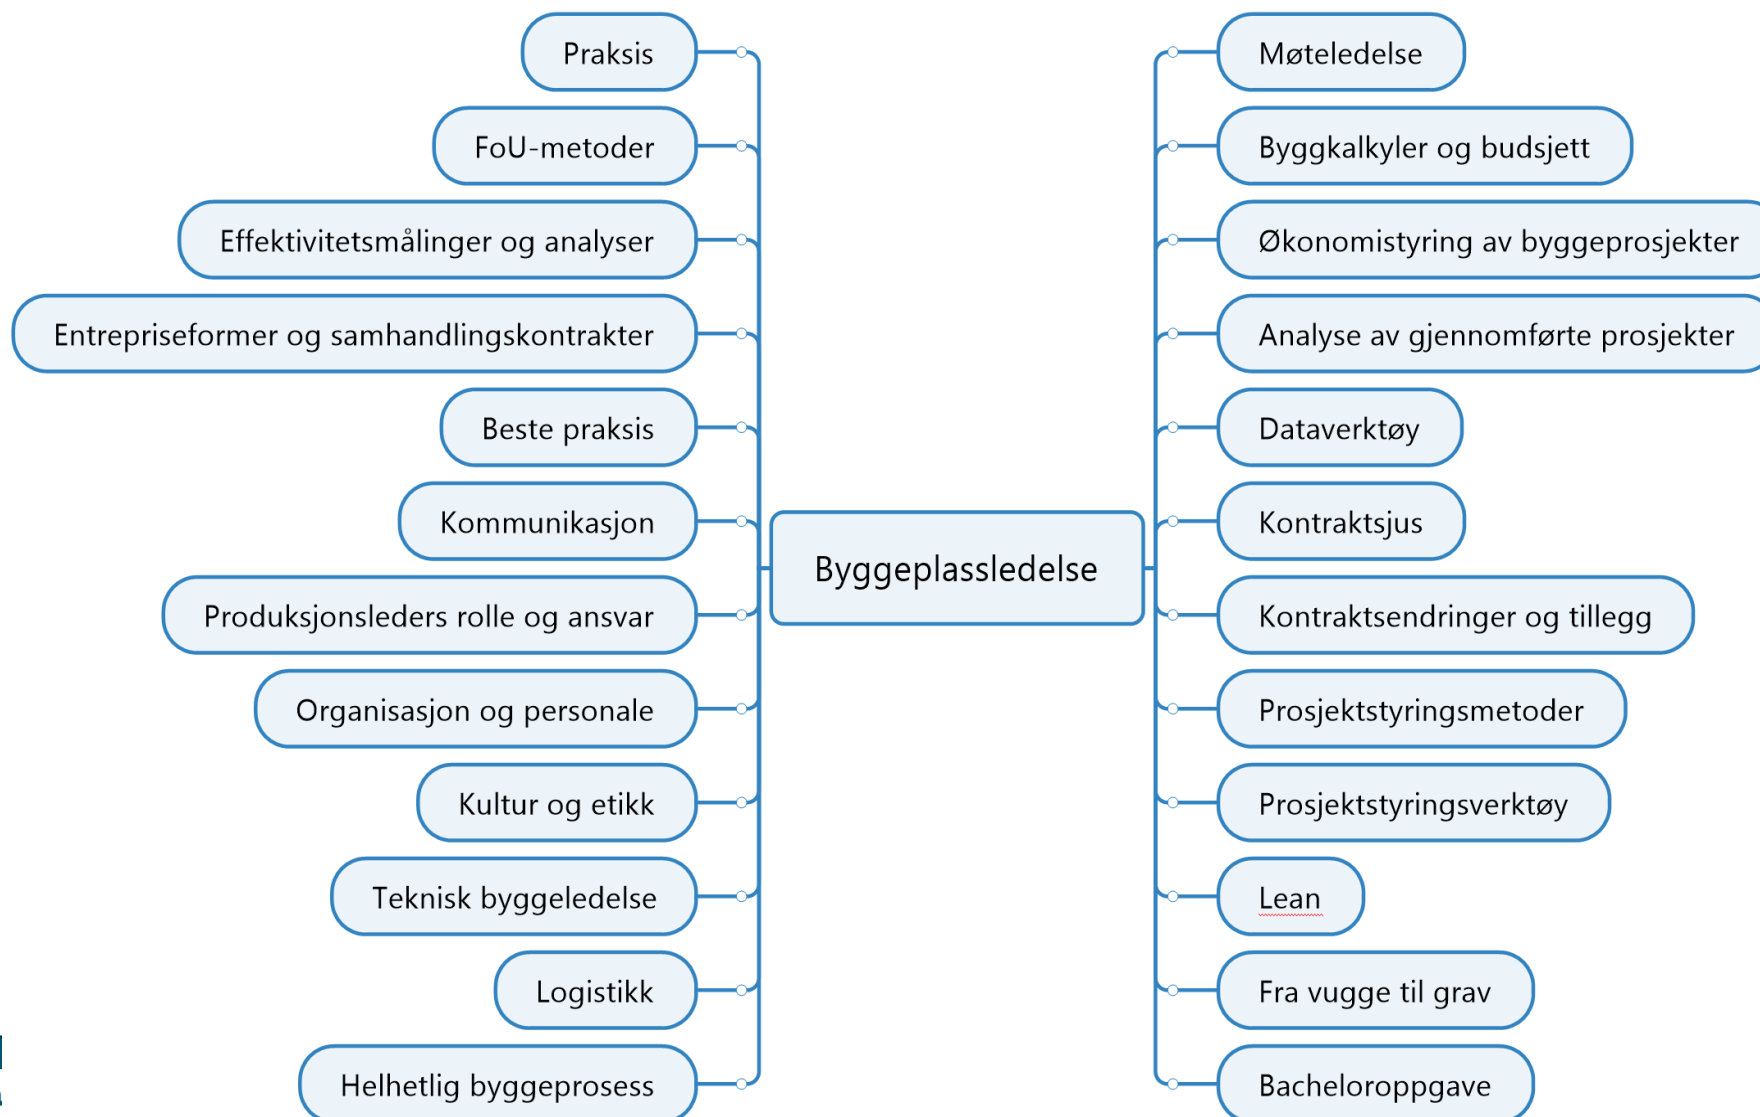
Praksis
FoU-metoder
Effektivitetsmålinger og analyser
Entrepriseformer og samhandlingskontrakter
Beste praksis
Kommunikasjon
Produksjonsleders rolle og ansvar
Organisasjon og personale
Kultur og etikk
Teknisk byggeledelse
Logistikk
Helhetlig byggeprosess

Byggeplassledelse

Møteledelse
Byggkalkyler og budsjett
Økonomistyring av byggeprosjekter
Analyse av gjennomførte prosjekter
Dataverktøy
Kontraktsjus
Kontraktsendringer og tillegg
Prosjektstyringsmetoder
Prosjektstyringsverktøy
Lean
Fra vugge til grav
Bacheloroppgave